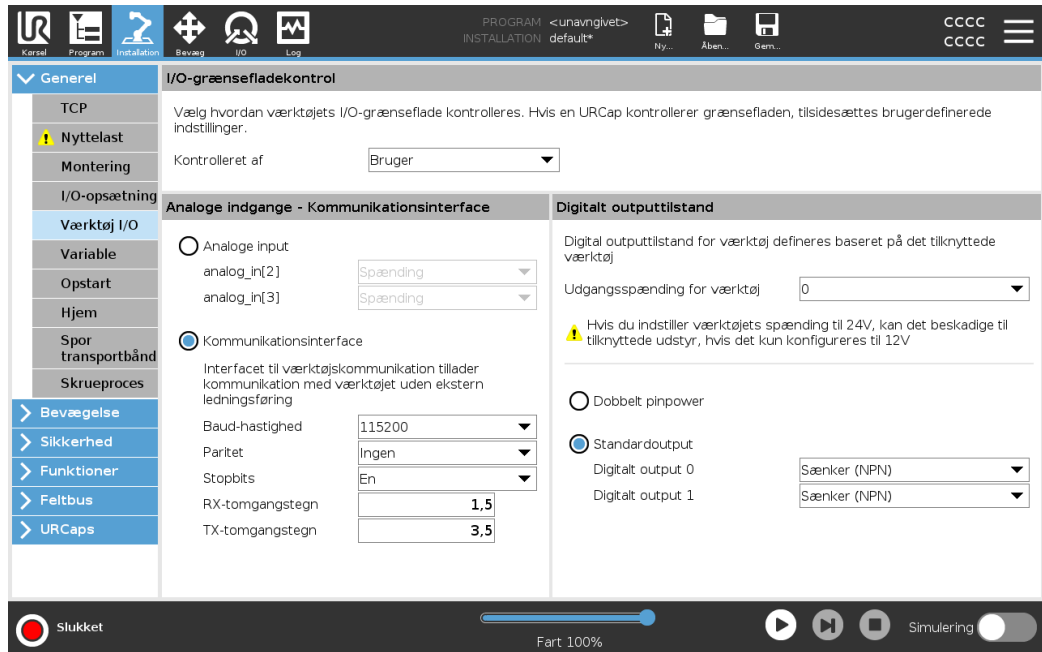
Kørsel Program Installation Bevæg I/O Log

PROGRAM <unavngivet>
INSTALLATION default*

Ny... Åben... Gem...

CCCC
CCCC

Generel
TCP
Nyttelast
Montering
I/O-opsætning
Værktøj I/O
Variable
Opstart
Hjem
Spor transportbånd
Skrueproces
Bevægelse
Sikkerhed
Funktioner
Feltbus
URCaps

I/O-grænsefladekontrol

Vælg hvordan værktøjets I/O-grænseflade kontrolleres. Hvis en URCap kontrollerer grænsefladen, tilsidesættes brugerdefinerede indstillinger.

Kontrolleret af Bruger

Analoge indgange - Kommunikationsinterface

Analoge input
analog_in[2] Spænding
analog_in[3] Spænding

Kommunikationsinterface
Interfacet til værktøjskommunikation tillader kommunikation med værktøjet uden ekstern ledningsføring

Baud-hastighed 115200
Paritet Ingen
Stopbits En
RX-tomgangstegn 1,5
TX-tomgangstegn 3,5

Digitalt outputtilstand

Digital outputtilstand for værktøj defineres baseret på det tilknyttede værktøj

Udgangsspænding for værktøj 0

Hvis du indstiller værktøjets spænding til 24V, kan det beskadige til tilknyttede udstyr, hvis det kun konfigureres til 12V

Dobbelt pinpower

Standardoutput
Digitalt output 0 Sænker (NPN)
Digitalt output 1 Sænker (NPN)

Slukket

Fart 100%

Simulering